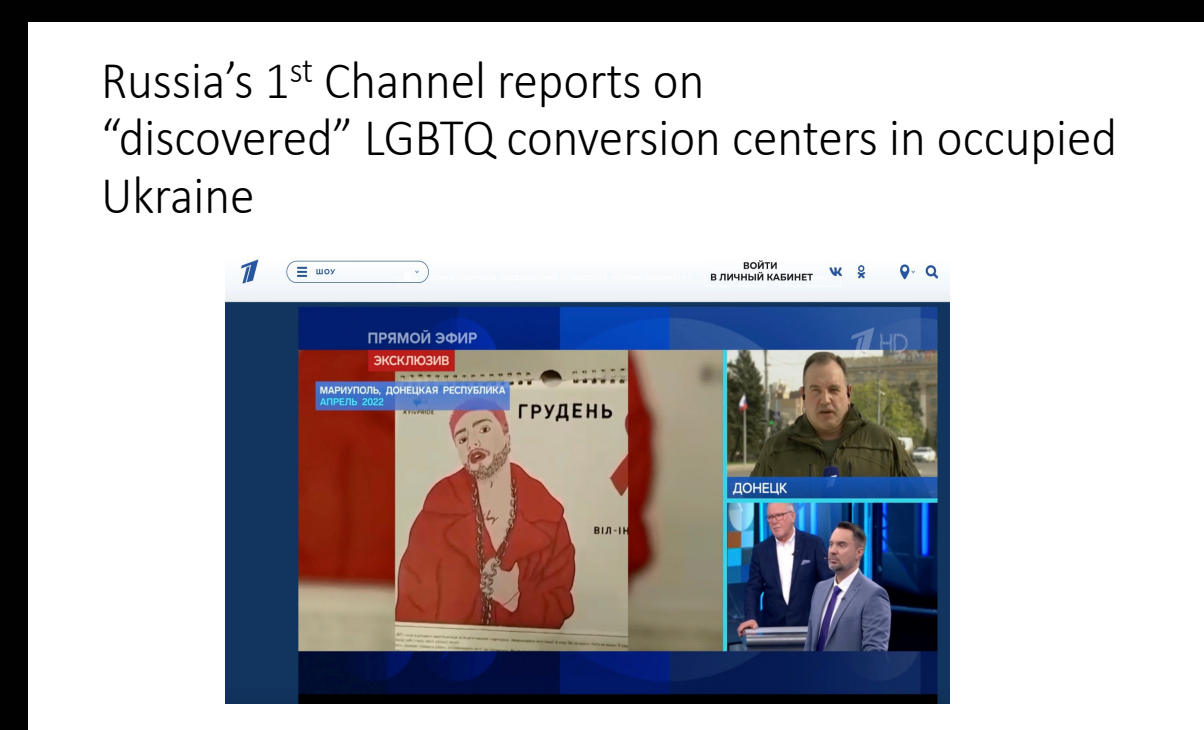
Russia's 1$^{st}$ Channel reports on "discovered" LGBTQ conversion centers in occupied Ukraine

ШОУ

ВОЙТИ В ЛИЧНЫЙ КАБИНЕТ

ПРЯМОЙ ЭФИР

HD

ЭКСКЛЮЗИВ

МАРИУПОЛЬ, ДОНЕЦКАЯ РЕСПУБЛИКА
АПРЕЛЬ 2022

ГРУДЕНЬ

ВІЛ-І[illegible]

ДОНЕЦК